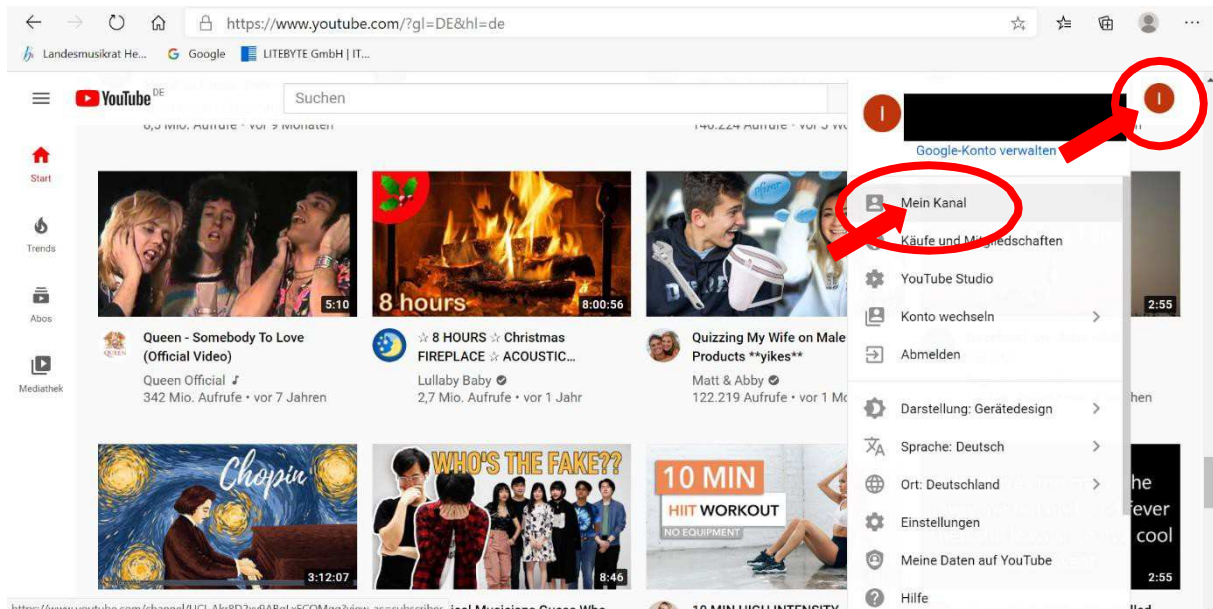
https://www.youtube.com/?gl=DE&hl=de

Landesmusikrat He... Google LITEBYTE GmbH | IT...

YouTube DE

Suchen

6,3 Mio. Aufrufe • vor 9 Monaten

146.224 Aufrufe • vor 3 W

Start

Trends

Abos

Mediathek

5:10

8 hours

8:00:56

2:55

Queen - Somebody To Love (Official Video)

Queen Official

342 Mio. Aufrufe • vor 7 Jahren

☆ 8 HOURS ☆ Christmas FIREPLACE ☆ ACOUSTIC...

Lullaby Baby

2,7 Mio. Aufrufe • vor 1 Jahr

Quizzing My Wife on Male Products **yikes**

Matt & Abby

122.219 Aufrufe • vor 1 M

hen

Chopin

3:12:07

WHO'S THE FAKE??

8:46

10 MIN

HIIT WORKOUT

NO EQUIPMENT

he

fever

cool

2:55

I

I

Google-Konto verwalten

Mein Kanal

Käufe und Mitgliedschaften

YouTube Studio

Konto wechseln

Abmelden

Darstellung: Gerätedesign

Sprache: Deutsch

Ort: Deutschland

Einstellungen

Meine Daten auf YouTube

Hilfe

https://www.youtube.com/channel/UCLAk8D2xy8ABeLxECOMgz3view_as=subscriber

ical Musicians Guess Who

10 MIN HIGH INTENSITY

lled